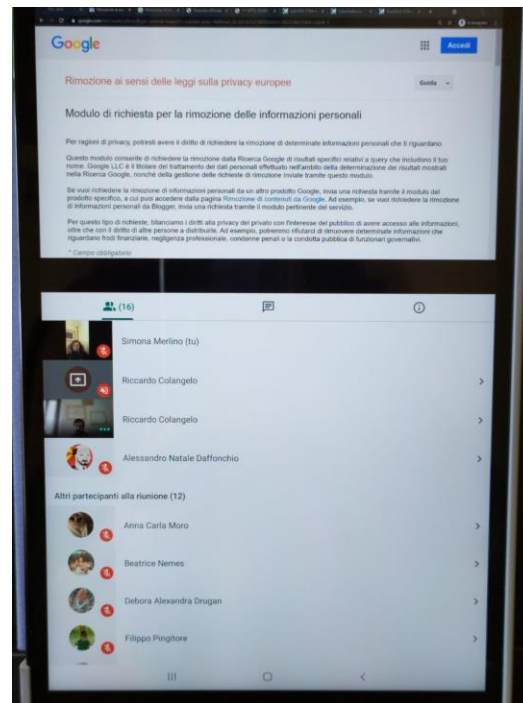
Google

Accedi

Rimozione ai sensi delle leggi sulla privacy europee

Guida

Modulo di richiesta per la rimozione delle informazioni personali

Per ragioni di privacy, potresti avere il diritto di richiedere la rimozione di determinate informazioni personali che ti riguardano.

Questo modulo consente di richiedere la rimozione dalla Ricerca Google di risultati specifici relativi a query che includono il tuo nome. Google LLC è il titolare del trattamento dei dati personali effettuato nell'ambito della determinazione dei risultati mostrati nella Ricerca Google, nonché della gestione delle richieste di rimozione inviate tramite questo modulo.

Se vuoi richiedere la rimozione di informazioni personali da un altro prodotto Google, invia una richiesta tramite il modulo del prodotto specifico, a cui puoi accedere dalla pagina Rimozione di contenuti da Google. Ad esempio, se vuoi richiedere la rimozione di informazioni personali da Blogger, invia una richiesta tramite il modulo pertinente del servizio.

Per questo tipo di richieste, bilanciamo i diritti alla privacy del privato con l'interesse del pubblico di avere accesso alle informazioni, oltre che con il diritto di altre persone a distribuirle. Ad esempio, potremmo rifiutarci di rimuovere determinate informazioni che riguardano frodi finanziarie, negligenza professionale, condanne penali o la condotta pubblica di funzionari governativi.

* Campo obbligatorio

(16)

Simona Merlino (tu)

Riccardo Colangelo

Riccardo Colangelo

Alessandro Natale Daffonchio

Altri partecipanti alla riunione (12)

Anna Carla Moro

Beatrice Nemes

Debora Alexandra Drugan

Filippo Pingitore